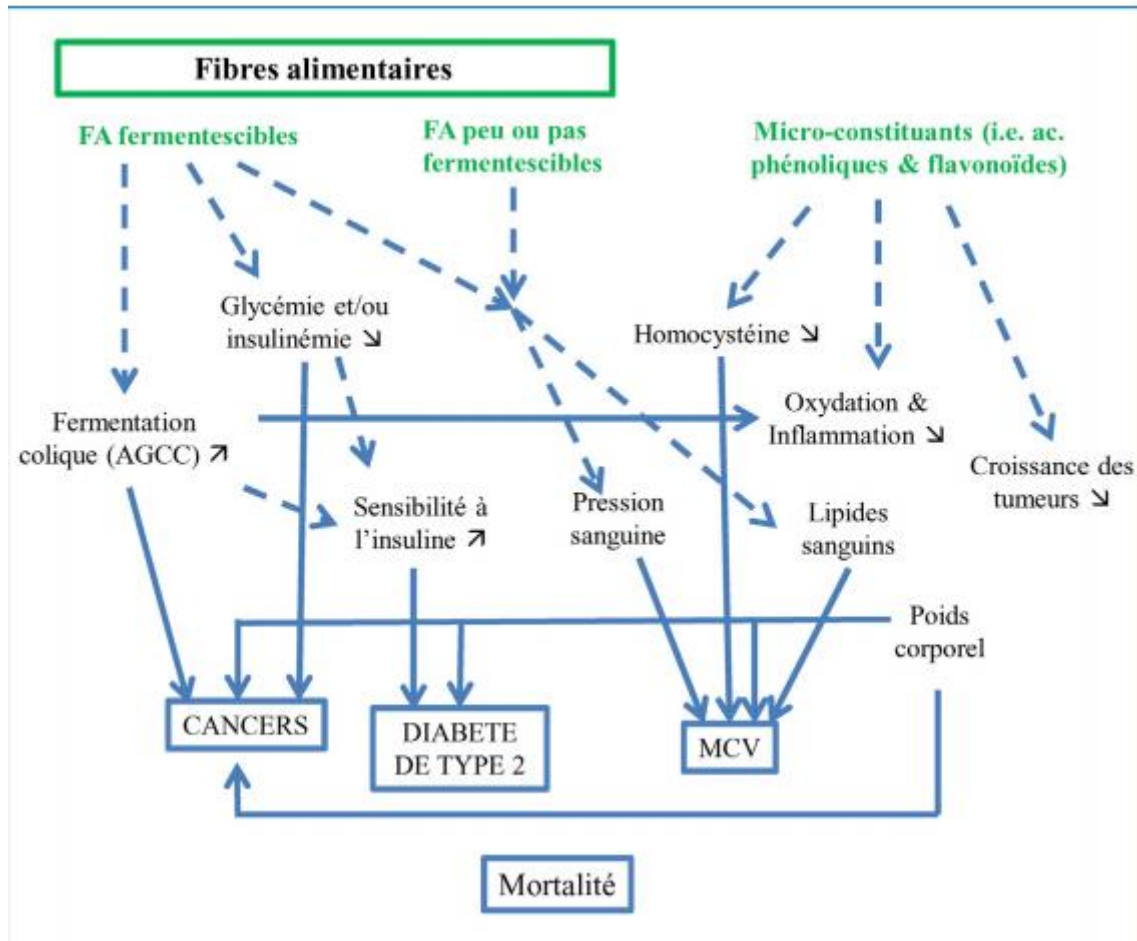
Fibres alimentaires

FA fermentescibles

FA peu ou pas fermentescibles

Micro-constituants (i.e. ac. phénoliques & flavonoïdes)

Glycémie et/ou insulinémie ↘

Homocystéine ↘

Fermentation colique (AGCC) ↗

Oxydation & Inflammation ↘

Croissance des tumeurs ↘

Sensibilité à l'insuline ↗

Pression sanguine

Lipides sanguins

Poids corporel

CANCERS

DIABETE DE TYPE 2

MCV

Mortalité